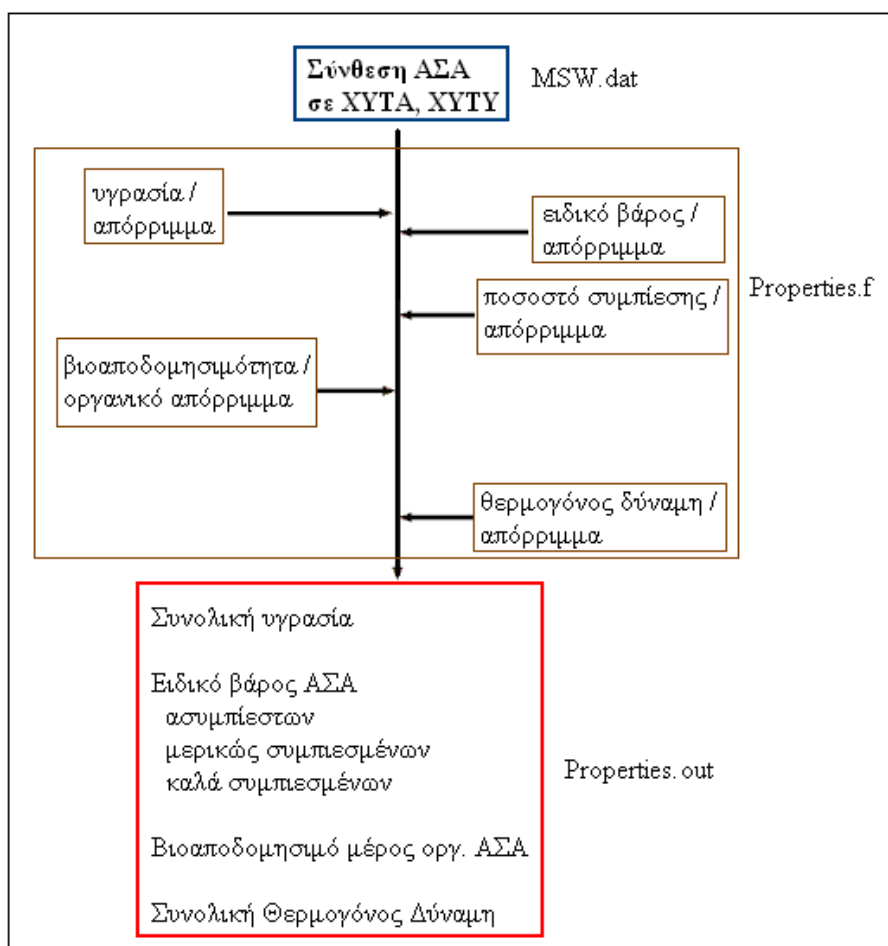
Σύνθεση ΑΣΑ σε ΧΥΤΑ, ΧΥΤΥ

MSW.dat

υγρασία / απόρριμμα

ειδικό βάρος / απόρριμμα

Properties.f

ποσοστό συμπίεσης / απόρριμμα

βιοαποδομησιμότητα / οργανικό απόρριμμα

θερμογόνος δύναμη / απόρριμμα

Συνολική υγρασία

Ειδικό βάρος ΑΣΑ
ασυμπίεστων
μερικώς συμπιεσμένων
καλά συμπιεσμένων

Properties. out

Βιοαποδομησιμό μέρος οργ. ΑΣΑ

Συνολική Θερμογόνος Δύναμη